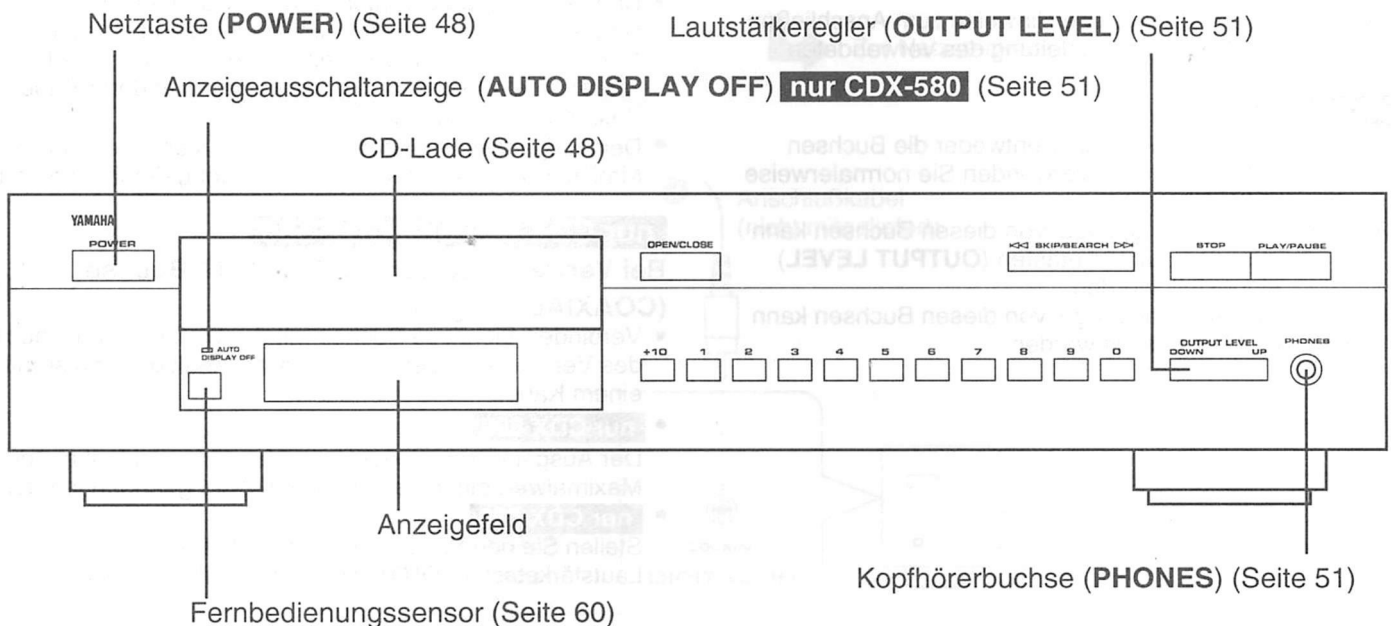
Netztaste (**POWER**) (Seite 48)

Lautstärkeregler (**OUTPUT LEVEL**) (Seite 51)

Anzeigeausschaltanzeige (**AUTO DISPLAY OFF**) **nur CDX-580** (Seite 51)

CD-Lade (Seite 48)

YAMAHA

POWER

OPEN/CLOSE

SKIP/SEARCH

STOP

PLAY/PAUSE

AUTO DISPLAY OFF

+10 1 2 3 4 5 6 7 8 9 0

OUTPUT LEVEL
DOWN UP

PHONES

Anzeigefeld

Kopfhörerbuchse (**PHONES**) (Seite 51)

Fernbedienungssensor (Seite 60)